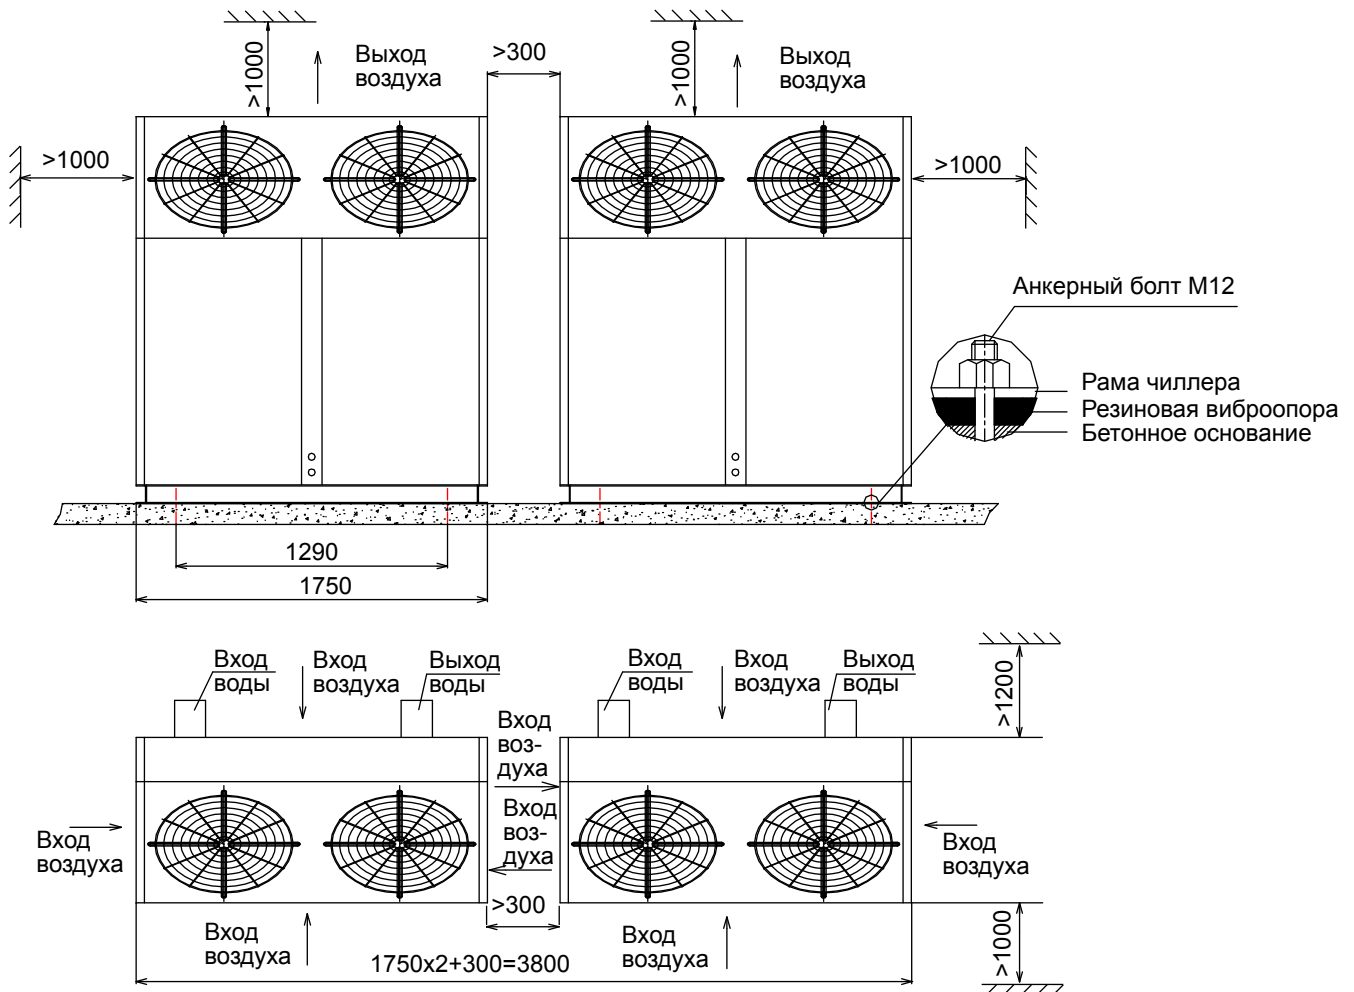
>1000

Выход воздуха

>300

>1000

Выход воздуха

>1000

>1000

Анкерный болт М12

Рама чиллера

Резиновая виброопора

Бетонное основание

1290

1750

Вход воды

Вход воздуха

Выход воды

Вход воды

Вход воздуха

Выход воды

>1200

Вход воздуха

Вход воздуха

Вход воздуха

Вход воздуха

Вход воздуха

>300

Вход воздуха

Вход воздуха

1750x2+300=3800

>1000